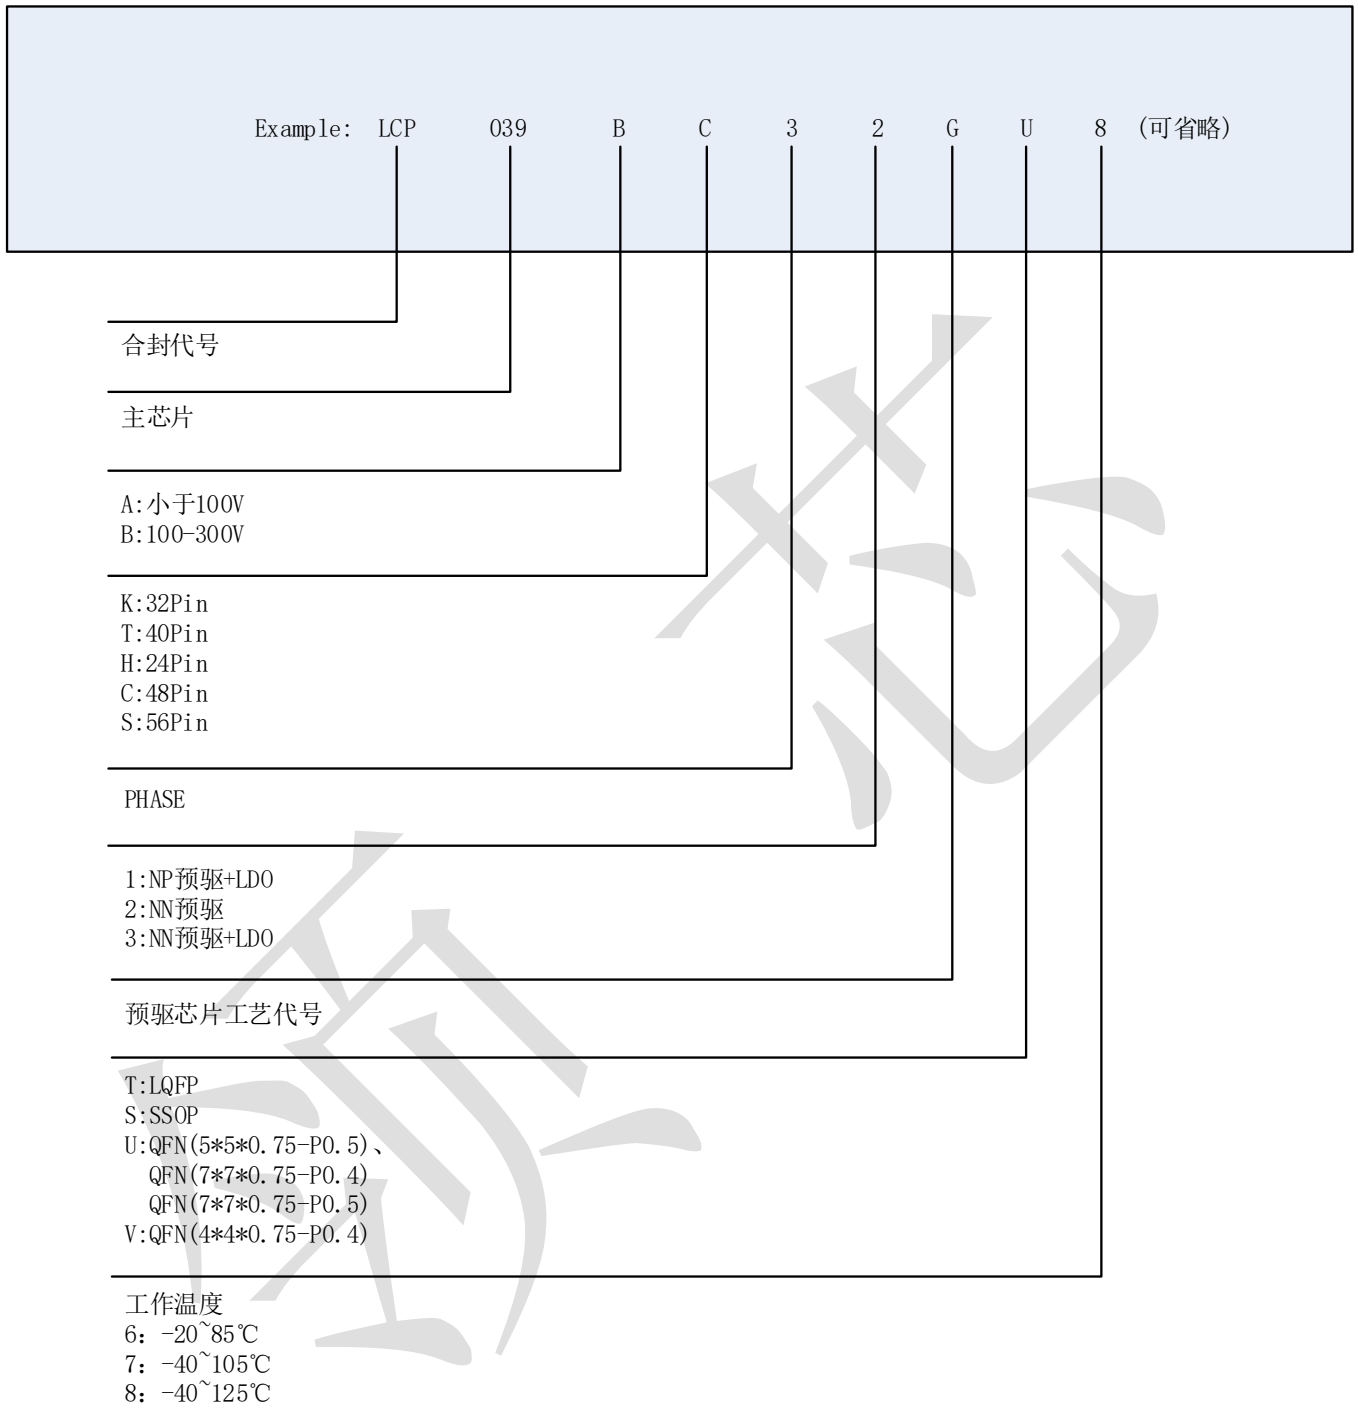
Example: LCP 039 B C 3 2 G U 8 (可省略)

合封代号

主芯片

A:小于100V
B:100-300V

K:32Pin
T:40Pin
H:24Pin
C:48Pin
S:56Pin

PHASE

1:NP预驱+LDO
2:NN预驱
3:NN预驱+LDO

预驱芯片工艺代号

T:LQFP
S:SSOP
U:QFN(5*5*0.75-P0.5)、
QFN(7*7*0.75-P0.4)
QFN(7*7*0.75-P0.5)
V:QFN(4*4*0.75-P0.4)

工作温度
6：-20~85℃
7：-40~105℃
8：-40~125℃